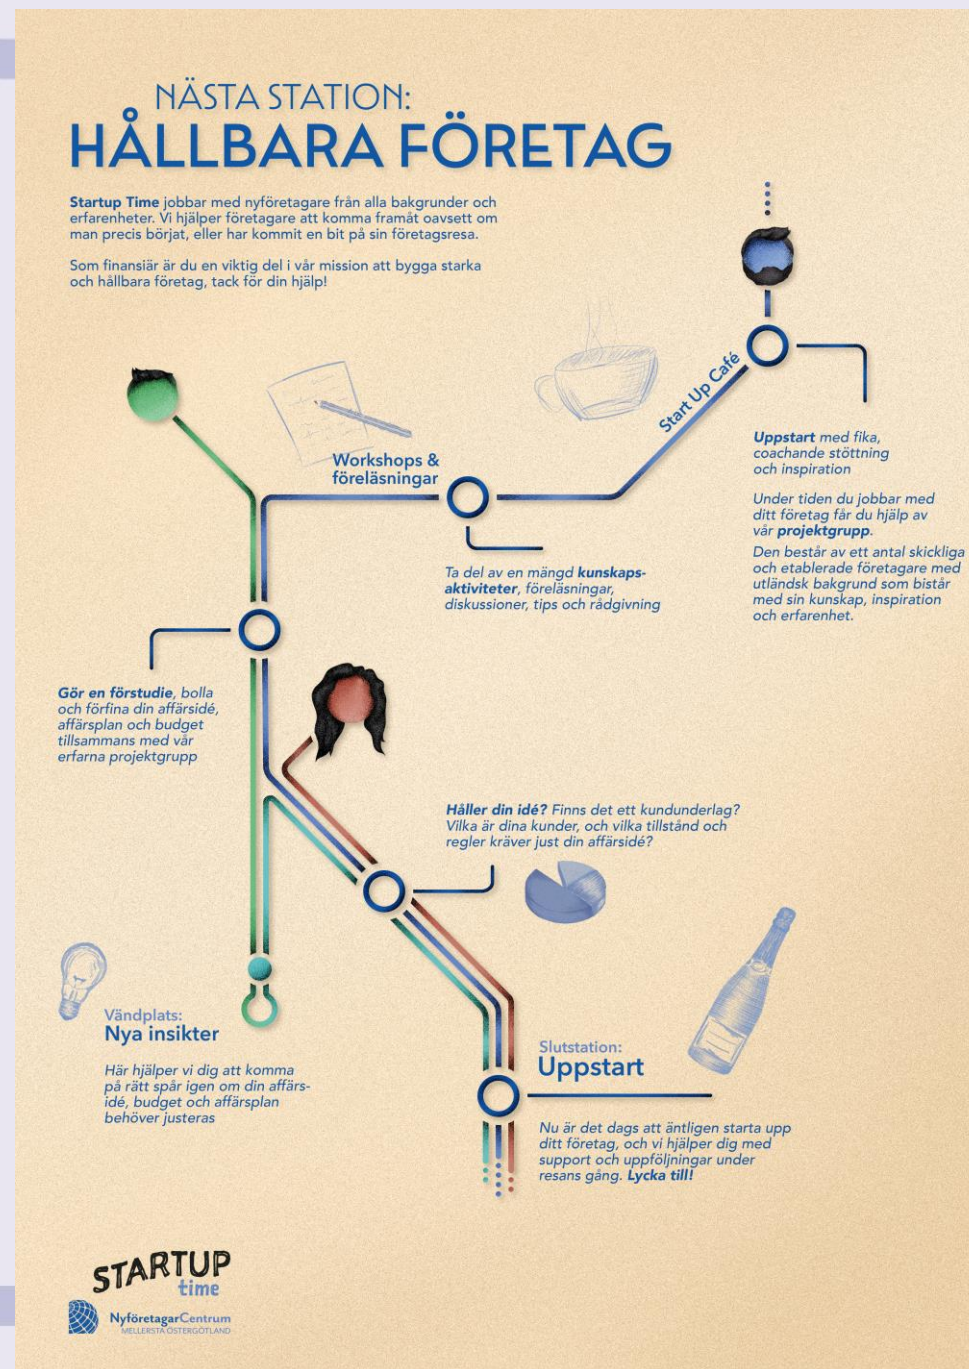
NÄSTA STATION:
HÅLLBARA FÖRETAG

**Startup Time** jobbar med nyföretagare från alla bakgrunder och erfarenheter. Vi hjälper företagare att komma framåt oavsett om man precis börjat, eller har kommit en bit på sin företagsresa.

Som finansiär är du en viktig del i vår mission att bygga starka och hållbara företag, tack för din hjälp!

Start Up Café

**Uppstart** med fika, coachande stöttning och inspiration

Under tiden du jobbar med ditt företag får du hjälp av vår **projektgrupp**.

Den består av ett antal skickliga och etablerade företagare med utländsk bakgrund som bistår med sin kunskap, inspiration och erfarenhet.

Workshops & föreläsningar

Ta del av en mängd **kunskapsaktiviteter**, föreläsningar, diskussioner, tips och rådgivning

**Gör en förstudie**, bolla och förfina din affärsidé, affärsplan och budget tillsammans med vår erfarna projektgrupp

**Håller din idé?** Finns det ett kundunderlag? Vilka är dina kunder, och vilka tillstånd och regler kräver just din affärsidé?

Vändplats:
Nya insikter

Här hjälper vi dig att komma på rätt spår igen om din affärsidé, budget och affärsplan behöver justeras

Slutstation:
Uppstart

Nu är det dags att äntligen starta upp ditt företag, och vi hjälper dig med support och uppföljningar under resans gång. **Lycka till!**

STARTUP time

NyföretagarCentrum
MELLERSTA ÖSTERGÖTLAND